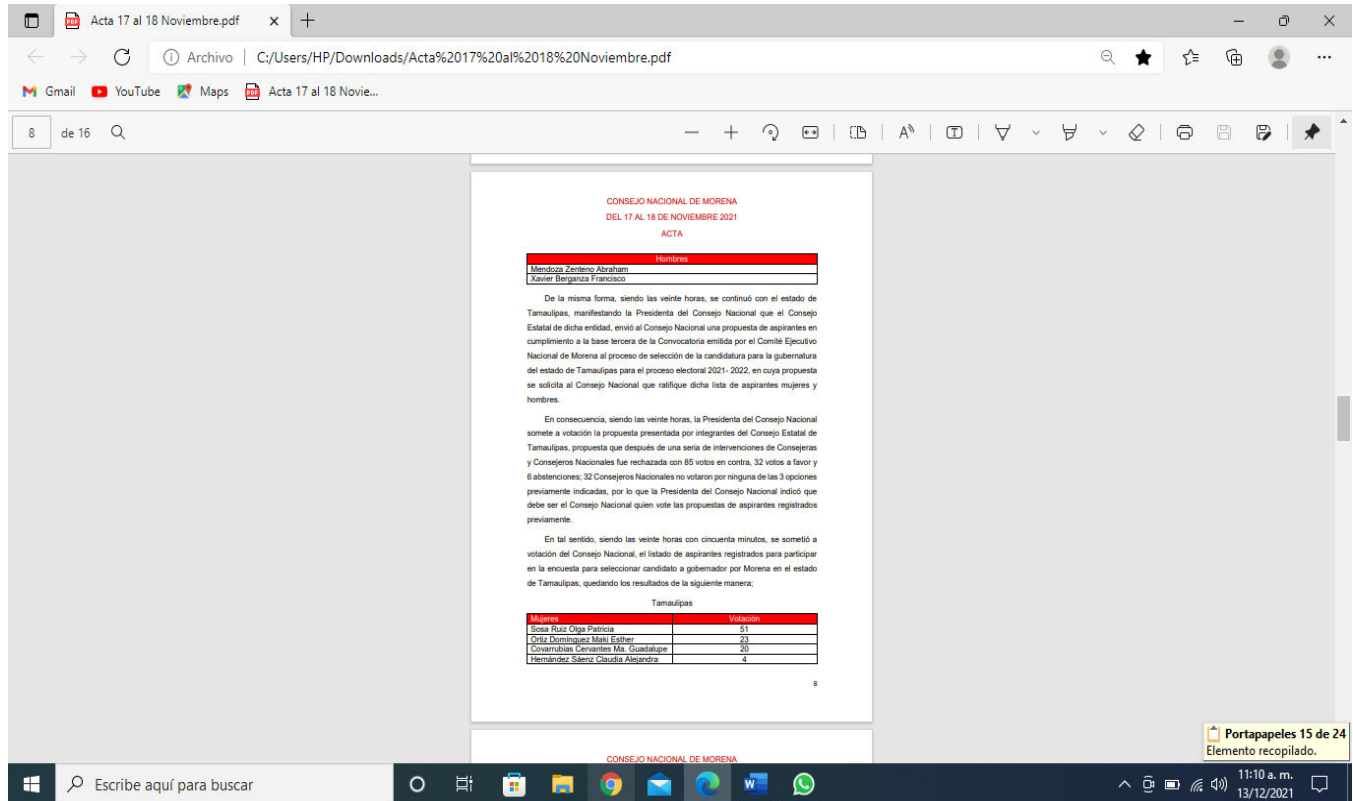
Acta 17 al 18 Noviembre.pdf

Archivo | C:/Users/HP/Downloads/Acta%2017%20al%2018%20Noviembre.pdf

Gmail YouTube Maps Acta 17 al 18 Novie...

8 de 16

CONSEJO NACIONAL DE MORENA
DEL 17 AL 18 DE NOVIEMBRE 2021
ACTA

| Hombres |
|---|
| Mendoza Zenteno Abraham |
| Xavier Berganza Francisco |

De la misma forma, siendo las veinte horas, se continuó con el estado de Tamaulipas, manifestando la Presidenta del Consejo Nacional que el Consejo Estatal de dicha entidad, envió al Consejo Nacional una propuesta de aspirantes en cumplimiento a la base tercera de la Convocatoria emitida por el Comité Ejecutivo Nacional de Morena al proceso de selección de la candidatura para la gubernatura del estado de Tamaulipas para el proceso electoral 2021- 2022, en cuya propuesta se solicita al Consejo Nacional que ratifique dicha lista de aspirantes mujeres y hombres.

En consecuencia, siendo las veinte horas, la Presidenta del Consejo Nacional somete a votación la propuesta presentada por integrantes del Consejo Estatal de Tamaulipas, propuesta que después de una seria de intervenciones de Consejeras y Consejeros Nacionales fue rechazada con 85 votos en contra, 32 votos a favor y 6 abstenciones; 32 Consejeros Nacionales no votaron por ninguna de las 3 opciones previamente indicadas, por lo que la Presidenta del Consejo Nacional indicó que debe ser el Consejo Nacional quien vote las propuestas de aspirantes registrados previamente.

En tal sentido, siendo las veinte horas con cincuenta minutos, se sometió a votación del Consejo Nacional, el listado de aspirantes registrados para participar en la encuesta para seleccionar candidato a gobernador por Morena en el estado de Tamaulipas, quedando los resultados de la siguiente manera;

Tamaulipas

| Mujeres | Votación |
|---|---|
| Sosa Ruiz Olga Patricia | 51 |
| Ortiz Domínguez Maki Esther | 23 |
| Covarrubias Cervantes Ma. Guadalupe | 20 |
| Hernández Sáenz Claudia Alejandra | 4 |

8

CONSEJO NACIONAL DE MORENA

Portapapeles 15 de 24
Elemento recopilado.

Escribe aquí para buscar

11:10 a. m.
13/12/2021